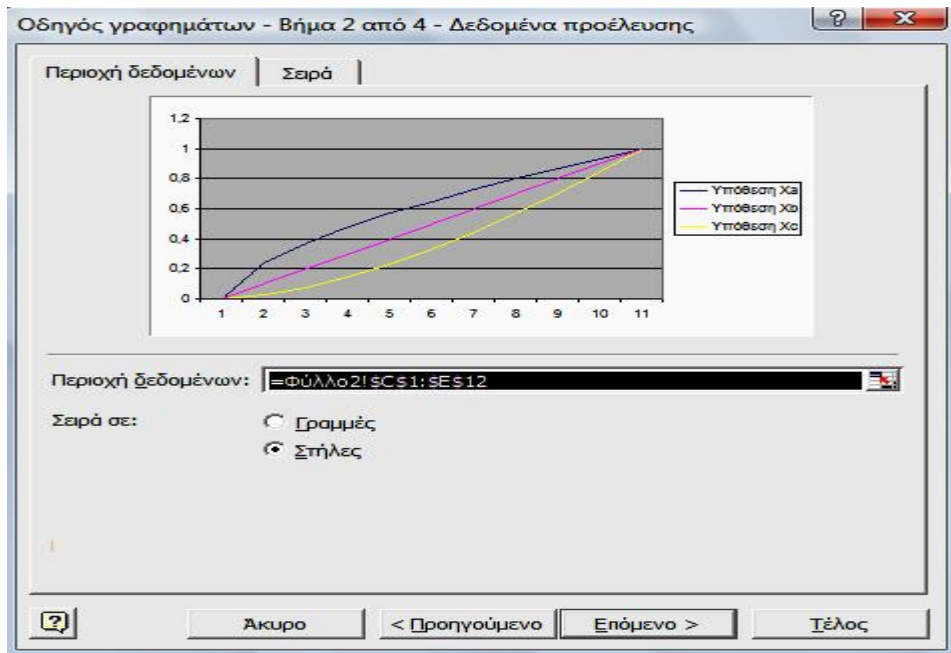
Οδηγός γραφημάτων - Βήμα 2 από 4 - Δεδομένα προέλευσης

?

X

Περιοχή δεδομένων

Σειρά

1,2
1
0,8
0,6
0,4
0,2
0

1 2 3 4 5 6 7 8 9 10 11

Υπόθεση Xa
Υπόθεση Xb
Υπόθεση Xc

Περιοχή δεδομένων: =Φύλλο2!$C$1:$E$12

Σειρά σε:

Γραμμές

Στήλες

Άκυρο

< Προηγούμενο

Επόμενο >

Τέλος